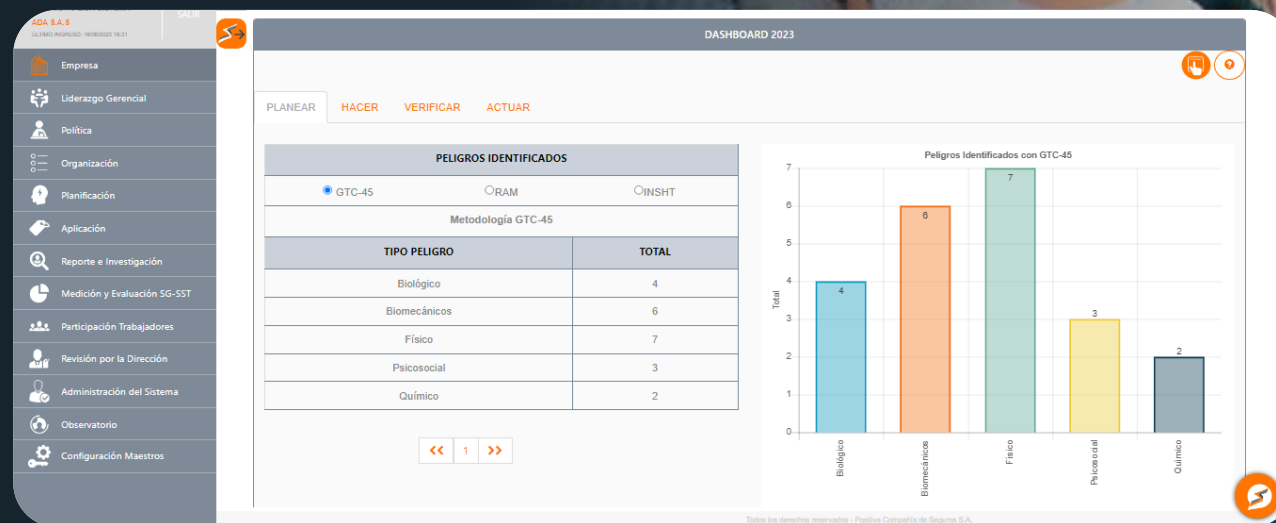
ADA S.A.S
ÚLTIMO INGRESO: 18/08/2023 16:31
SALIR

Empresa
Liderazgo Gerencial
Política
Organización
Planificación
Aplicación
Reporte e Investigación
Medición y Evaluación SG-SST
Participación Trabajadores
Revisión por la Dirección
Administración del Sistema
Observatorio
Configuración Maestros

DASHBOARD 2023

PLANEAR HACER VERIFICAR ACTUAR

PELIGROS IDENTIFICADOS

GTC-45 RAM INSHT

Metodología GTC-45

| TIPO PELIGRO | TOTAL |
|---|---|
| Biológico | 4 |
| Biomecánicos | 6 |
| Físico | 7 |
| Psicosocial | 3 |
| Químico | 2 |

« 1 »

Peligros Identificados con GTC-45

Total
7
6
5
4
3
2
1
0

4 6 7 3 2

Biológico
Biomecánicos
Físico
Psicosocial
Químico

Todos los derechos reservados - Positiva Compañía de Seguros S.A.